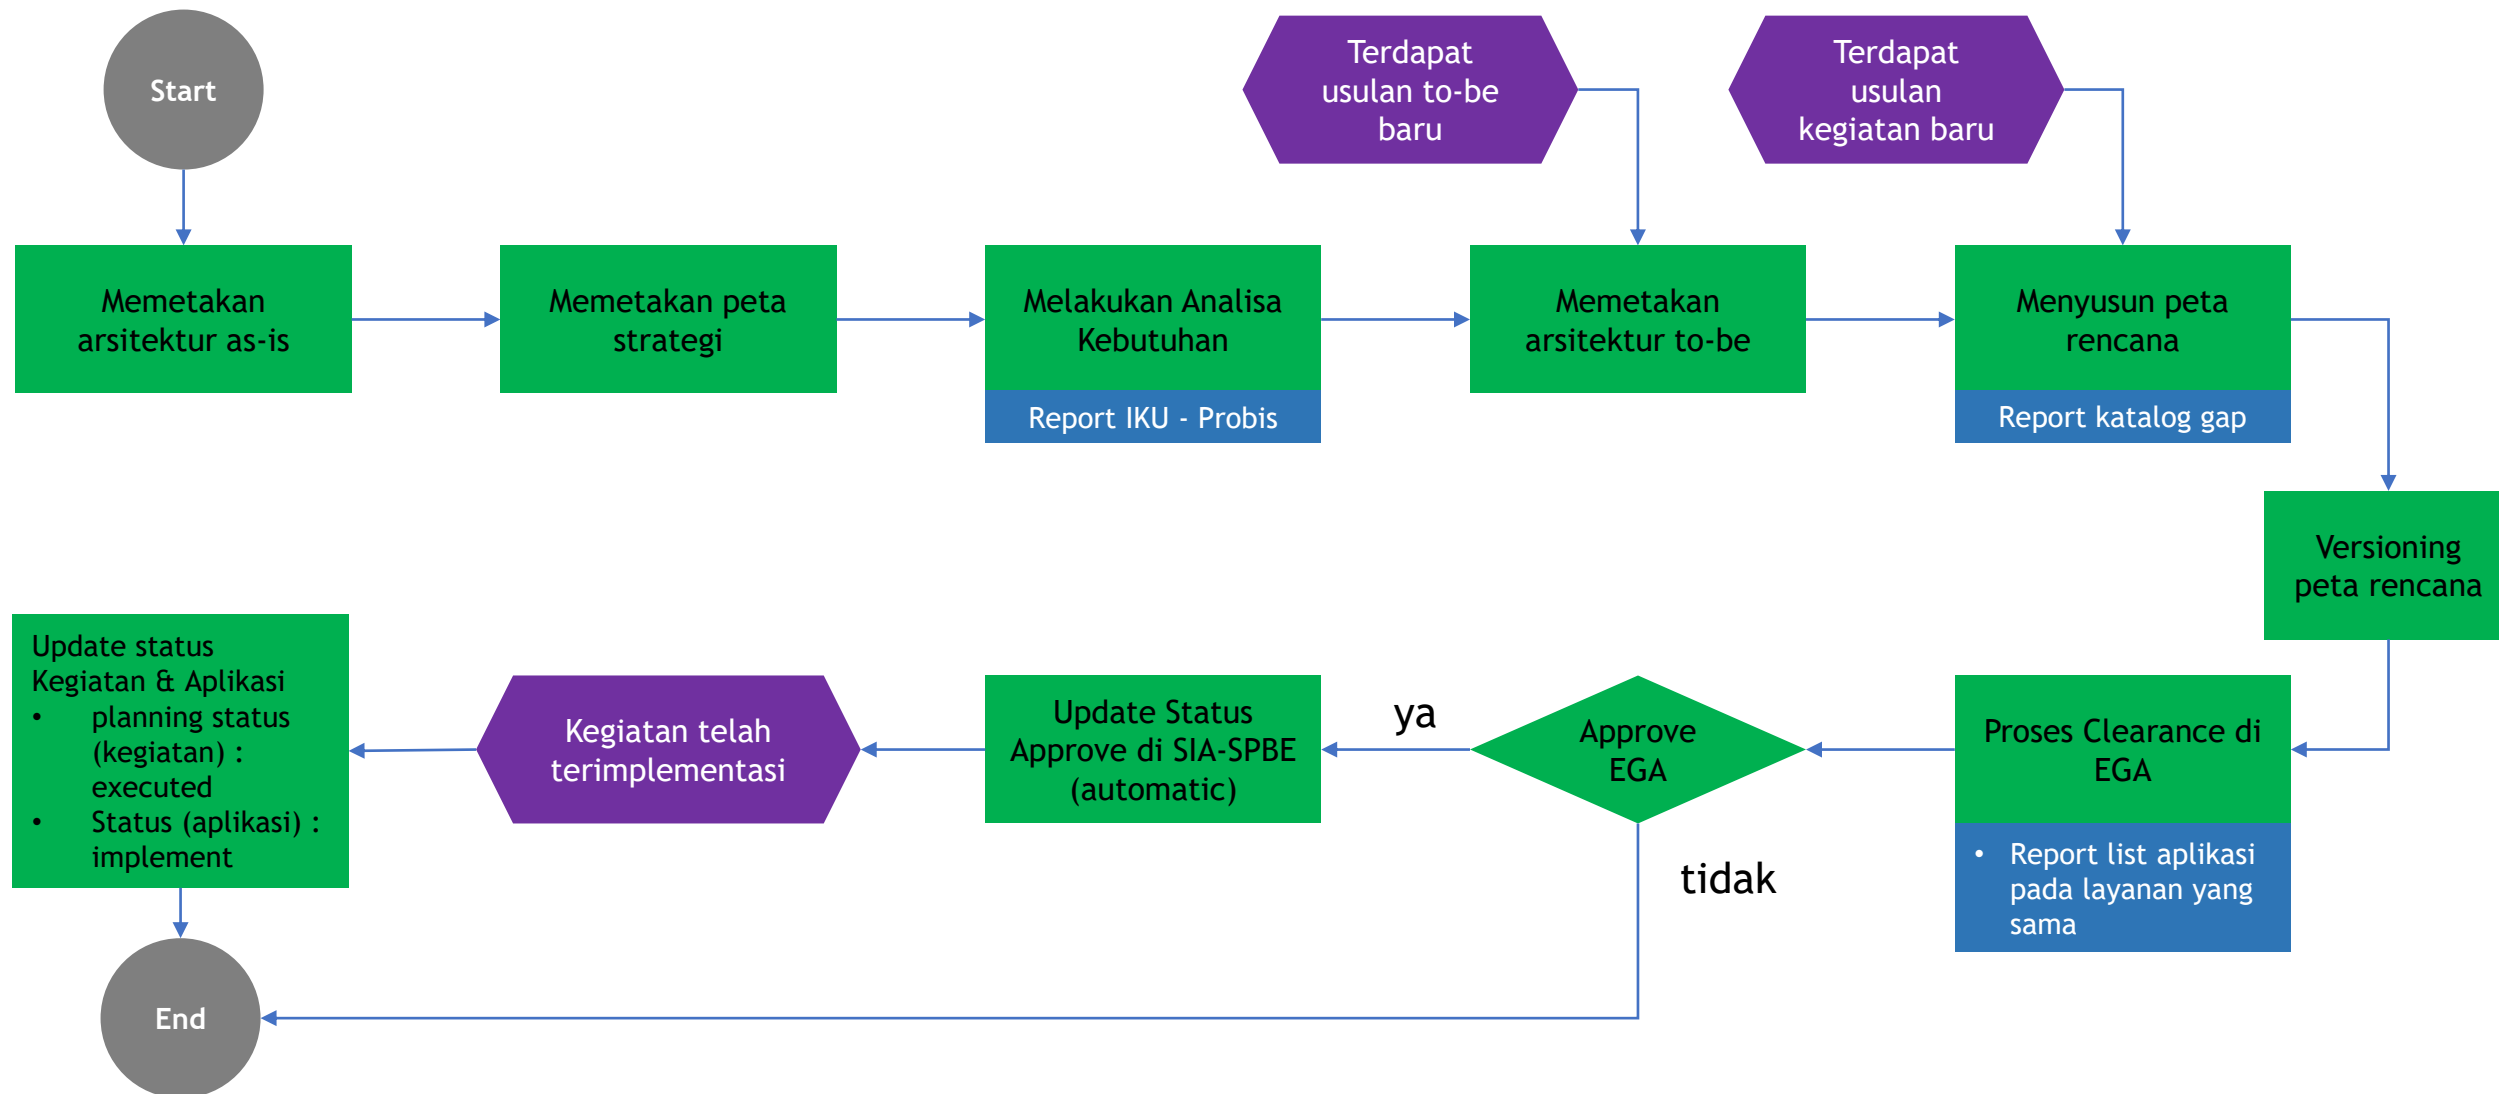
Start

Memetakan arsitektur as-is

Memetakan peta strategi

Melakukan Analisa Kebutuhan

Report IKU - Probis

Terdapat usulan to-be baru

Memetakan arsitektur to-be

Terdapat usulan kegiatan baru

Menyusun peta rencana

Report katalog gap

Versioning peta rencana

Proses Clearance di EGA

• Report list aplikasi pada layanan yang sama

Approve EGA

ya

tidak

Update Status Approve di SIA-SPBE (automatic)

Kegiatan telah terimplementasi

Update status Kegiatan & Aplikasi
• planning status (kegiatan) : executed
• Status (aplikasi) : implement

End